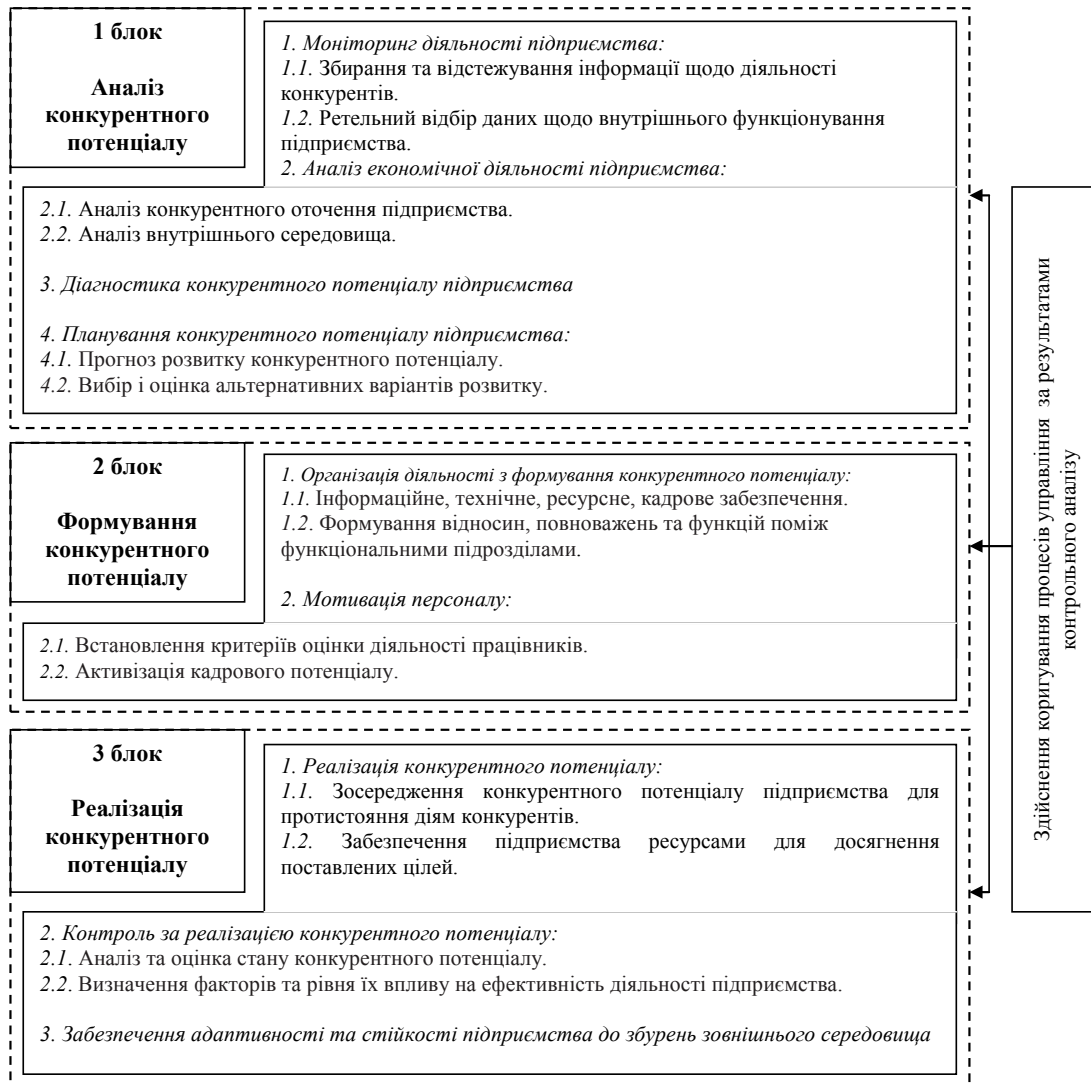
1 блок

Аналіз конкурентного потенціалу

1. Моніторинг діяльності підприємства:
1.1. Збирання та відстежування інформації щодо діяльності конкурентів.
1.2. Ретельний відбір даних щодо внутрішнього функціонування підприємства.
2. Аналіз економічної діяльності підприємства:
2.1. Аналіз конкурентного оточення підприємства.
2.2. Аналіз внутрішнього середовища.

3. Діагностика конкурентного потенціалу підприємства

4. Планування конкурентного потенціалу підприємства:
4.1. Прогноз розвитку конкурентного потенціалу.
4.2. Вибір і оцінка альтернативних варіантів розвитку.

2 блок

Формування конкурентного потенціалу

1. Організація діяльності з формування конкурентного потенціалу:
1.1. Інформаційне, технічне, ресурсне, кадрове забезпечення.
1.2. Формування відносин, повноважень та функцій поміж функціональними підрозділами.

2. Мотивація персоналу:
2.1. Встановлення критеріїв оцінки діяльності працівників.
2.2. Активізація кадрового потенціалу.

3 блок

Реалізація конкурентного потенціалу

1. Реалізація конкурентного потенціалу:
1.1. Зосередження конкурентного потенціалу підприємства для протистояння діям конкурентів.
1.2. Забезпечення підприємства ресурсами для досягнення поставлених цілей.

2. Контроль за реалізацією конкурентного потенціалу:
2.1. Аналіз та оцінка стану конкурентного потенціалу.
2.2. Визначення факторів та рівня їх впливу на ефективність діяльності підприємства.

3. Забезпечення адаптивності та стійкості підприємства до збурень зовнішнього середовища

Здійснення коригування процесів управління за результатами контрольного аналізу